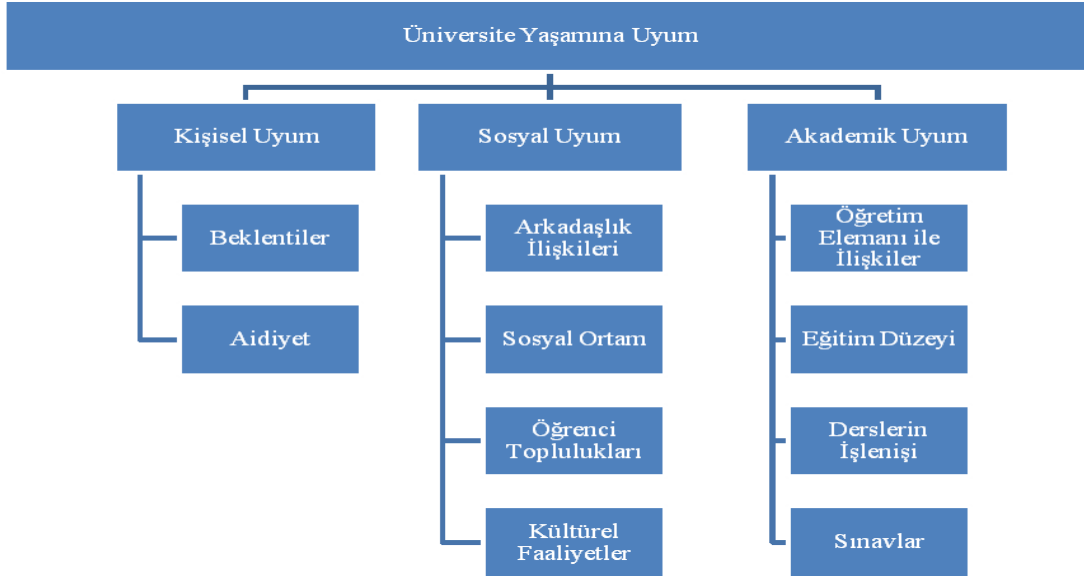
Üniversite Yaşamına Uyum

Kişisel Uyum

Beklentiler

Aidiyet

Sosyal Uyum

Arkadaşlık İlişkileri

Sosyal Ortam

Öğrenci Toplulukları

Kültürel Faaliyetler

Akademik Uyum

Öğretim Elemanı ile İlişkiler

Eğitim Düzeyi

Derslerin İşlenişi

Sınavlar